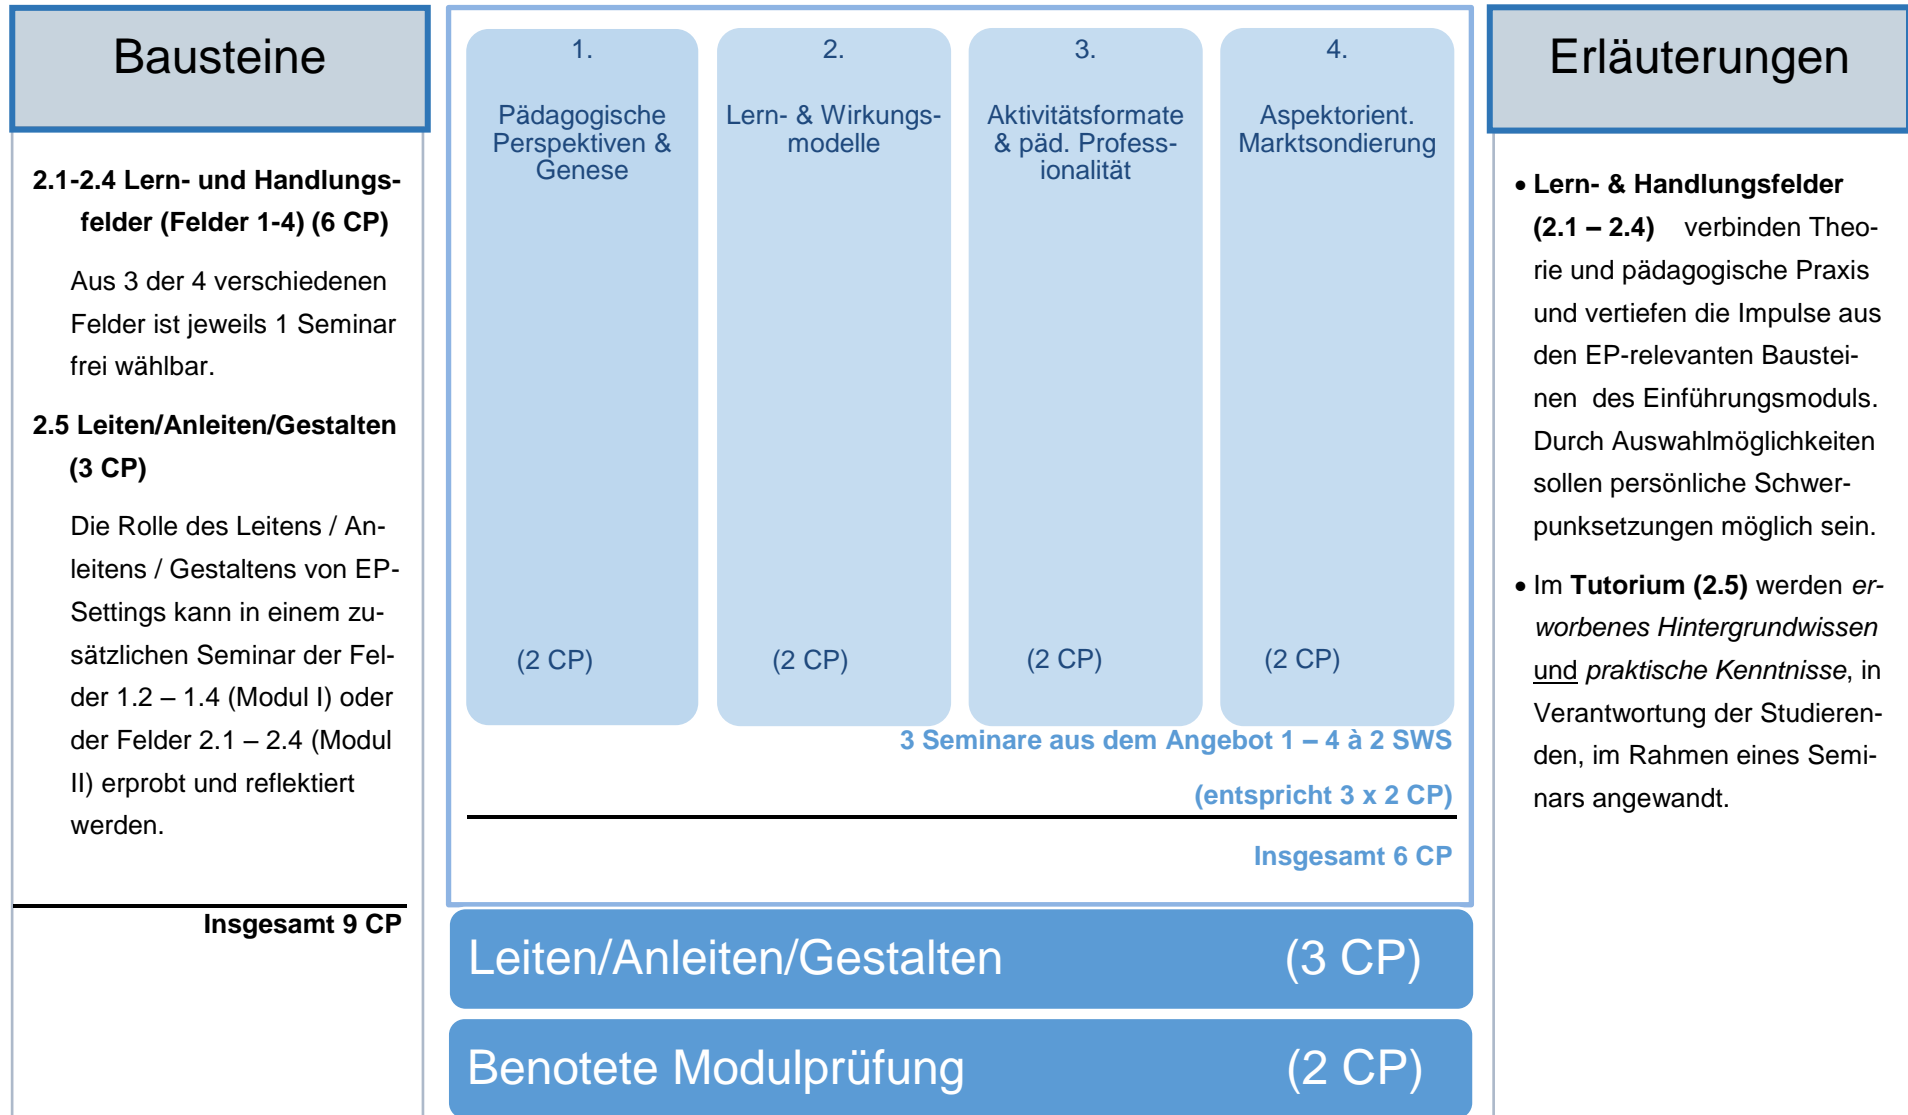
Bausteine

2.1-2.4 Lern- und Handlungsfelder (Felder 1-4) (6 CP)

Aus 3 der 4 verschiedenen Felder ist jeweils 1 Seminar frei wählbar.

2.5 Leiten/Anleiten/Gestalten (3 CP)

Die Rolle des Leitens / Anleitens / Gestaltens von EP-Settings kann in einem zusätzlichen Seminar der Felder 1.2 – 1.4 (Modul I) oder der Felder 2.1 – 2.4 (Modul II) erprobt und reflektiert werden.

Insgesamt 9 CP

1.
Pädagogische Perspektiven & Genese
(2 CP)

2.
Lern- & Wirkungsmodelle
(2 CP)

3.
Aktivitätsformate & päd. Professionalität
(2 CP)

4.
Aspektorient. Marktsondierung
(2 CP)

3 Seminare aus dem Angebot 1 – 4 à 2 SWS
(entspricht 3 x 2 CP)

Insgesamt 6 CP

Leiten/Anleiten/Gestalten (3 CP)

Benotete Modulprüfung (2 CP)

Erläuterungen

• Lern- & Handlungsfelder (2.1 – 2.4) verbinden Theorie und pädagogische Praxis und vertiefen die Impulse aus den EP-relevanten Bausteinen des Einführungsmoduls. Durch Auswahlmöglichkeiten sollen persönliche Schwerpunktsetzungen möglich sein.

• Im Tutorium (2.5) werden *erworbenes Hintergrundwissen* und *praktische Kenntnisse*, in Verantwortung der Studierenden, im Rahmen eines Seminars angewandt.